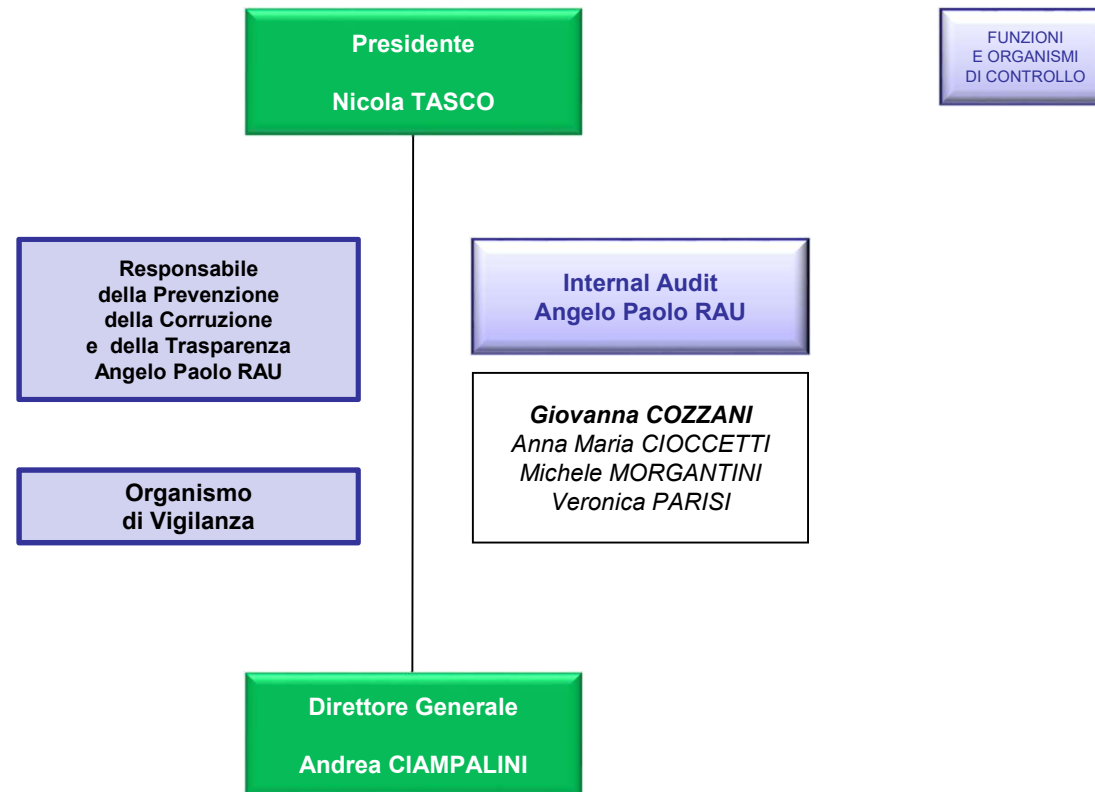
Presidente

Nicola TASCO

FUNZIONI
E ORGANISMI
DI CONTROLLO

Responsabile
della Prevenzione
della Corruzione
e della Trasparenza
Angelo Paolo RAU

Internal Audit
Angelo Paolo RAU

***Giovanna COZZANI***
*Anna Maria CIOCCETTI*
*Michele MORGANTINI*
*Veronica PARISI*

Organismo
di Vigilanza

Direttore Generale

Andrea CIAMPALINI